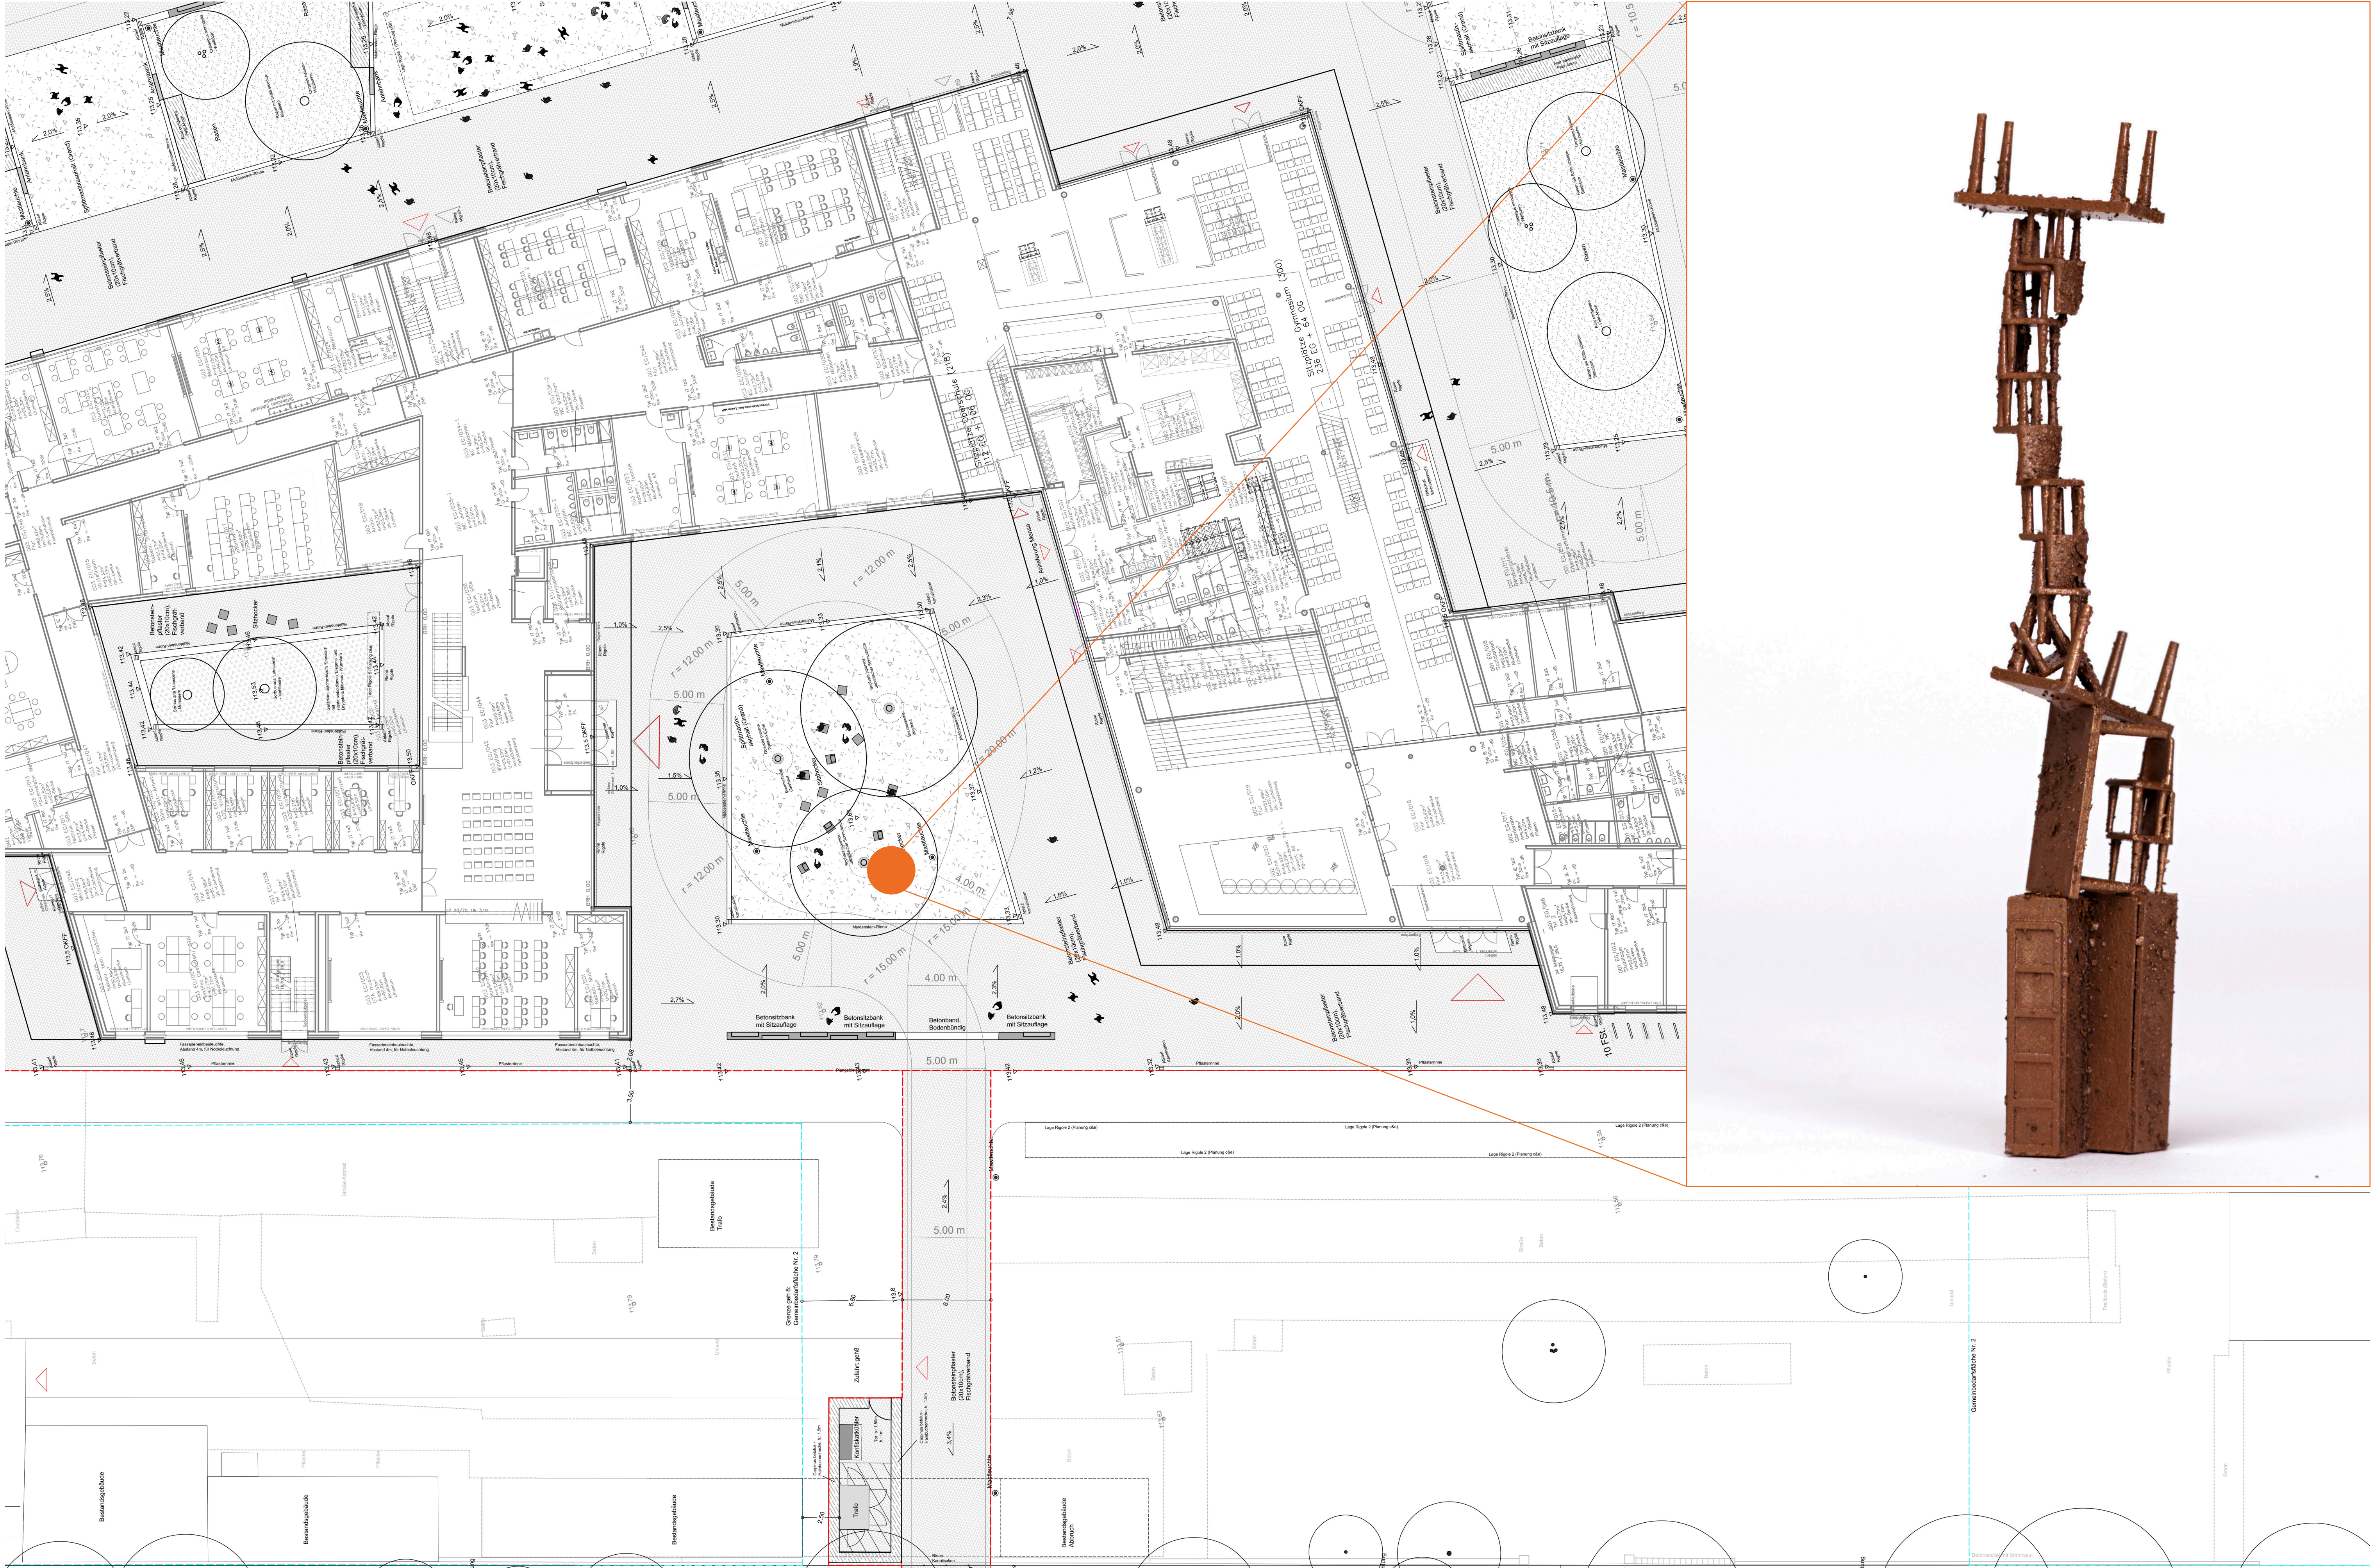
Sitzplätze Gymnasium (300)
2.56 EG + 64 OG

Sitzplätze Oberschule (218)
112 EG + 106 OG

r = 12.00 m

5.00 m

r = 12.00 m

5.00 m

5.00 m

5.00 m

r = 12.00 m

20.00 m

4.00 m

r = 15.00 m

r = 15.00 m

4.00 m

5.00 m

5.00 m

5.00 m

5.00 m

Betonsitzbank mit Sitzauflage

Betonsitzbank mit Sitzauflage

Betonband, Bodenbündig

Betonsitzbank mit Sitzauflage

Betonsitzbank mit Sitzauflage

Betonsteinpflaster (20x10cm), Flachgrätenverband

Betonsteinpflaster (20x10cm), Flachgrätenverband

Betonsteinpflaster (20x10cm), Flachgrätenverband

Betonsteinpflaster (20x10cm), Flachgrätenverband

Betonsteinpflaster (20x10cm), Flachgrätenverband

Spielsandfläche (Grand)

Spielsandfläche (Grand)

Sitzhocker

Anlieferung Mensa

Bestandsgebäude Trafo

Bestandsgebäude

Bestandsgebäude

Bestandsgebäude

Bestandsgebäude Abbruch

Trafo

Kontaktkoffer

Zufahrt gehölt

Gemeinbedarfsfläche Nr. 2

Grenze geh.R. Gemeinbedarfsfläche Nr. 2

10 FSt.

113.5 OKFF

113.5 OKFF

113.5 OKFF

2.0%

2.5%

1.0%

1.5%

2.7%

2.4%

3.4%

6.00

6.80

2.50